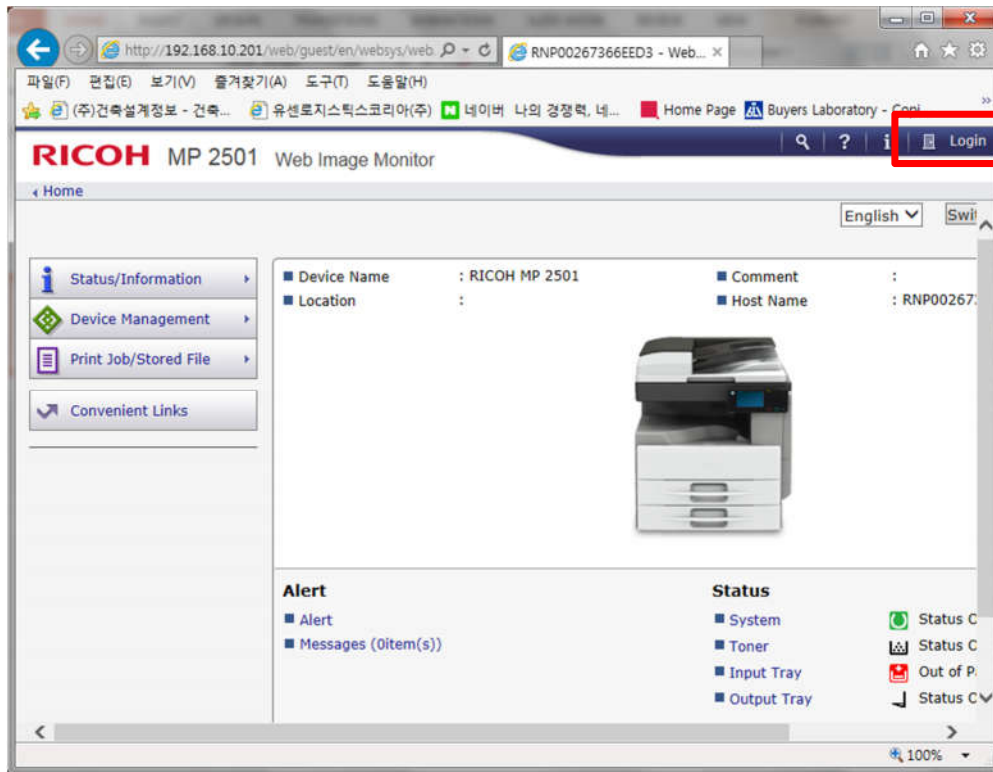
http://192.168.10.201/web/guest/en/websys/web.
RNP00267366EED3 - Web... ×
파일(F) 편집(E) 보기(V) 즐겨찾기(A) 도구(T) 도움말(H)
(주)건축설계정보 - 건축... 유센로지스틱스코리아(주) 네이버 나의 경쟁력, 네... Home Page Buyers Laboratory - Copi...
Login
RICOH MP 2501 Web Image Monitor
Home
English
Swi
Status/Information
Device Management
Print Job/Stored File
Convenient Links
Device Name : RICOH MP 2501
Location :
Comment :
Host Name : RNP00267
Alert
Alert
Messages (0item(s))
Status
System
Toner
Input Tray
Output Tray
Status C
Status C
Out of P
Status C
100%